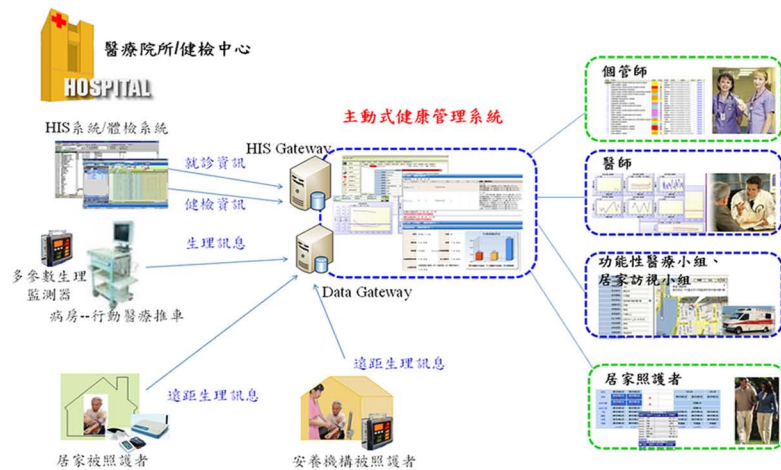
HOSPITAL

醫療院所/健檢中心

HIS系統/體檢系統

HIS Gateway

主動式健康管理系統

就診資訊

健檢資訊

生理訊息

多參數生理監測器

病房--行動醫療推車

Data Gateway

遠距生理訊息

遠距生理訊息

居家被照護者

安養機構被照護者

個管師

醫師

功能性醫療小組、居家訪視小組

居家照護者